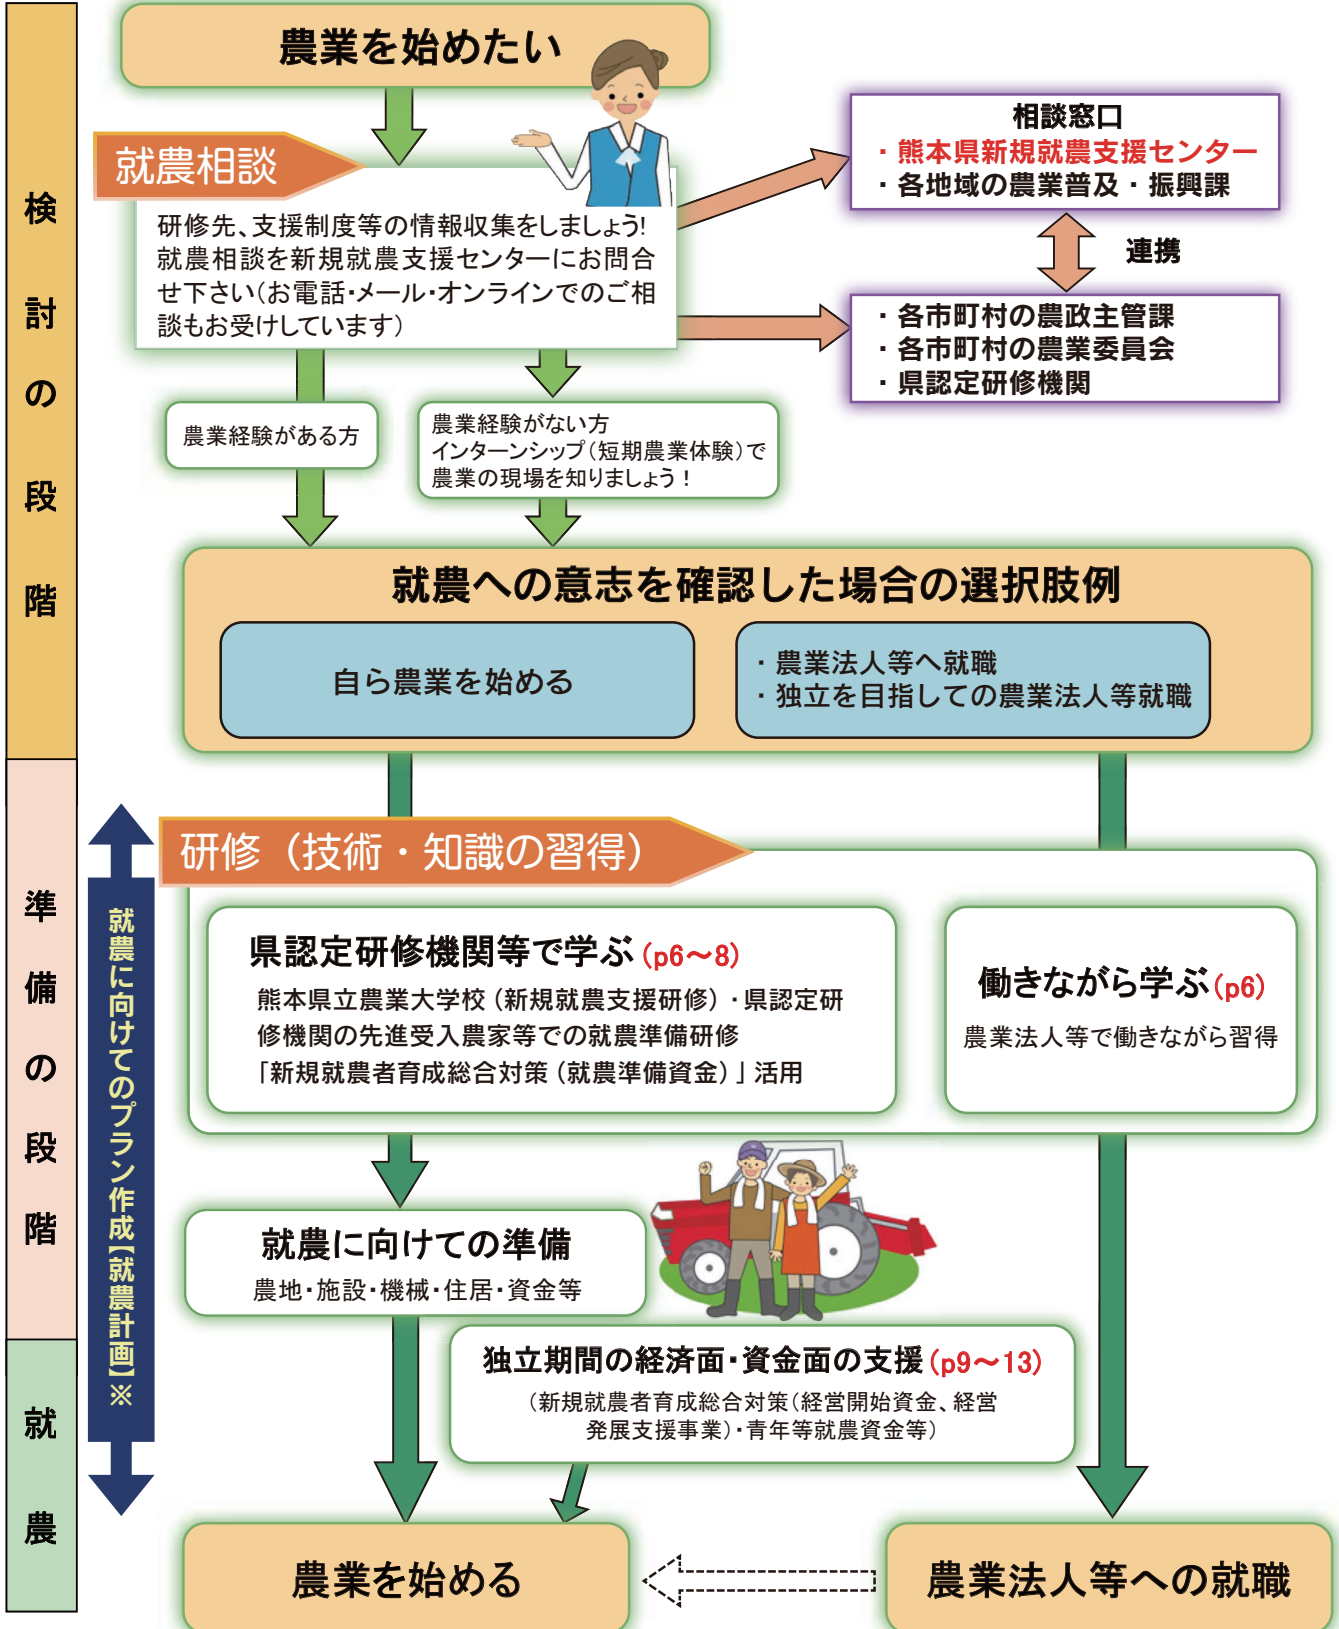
検討の段階

農業を始めたい

就農相談

研修先、支援制度等の情報収集をしましょう!
就農相談を新規就農支援センターにお問合せ下さい(お電話・メール・オンラインでのご相談もお受けしています)

相談窓口
・熊本県新規就農支援センター
・各地域の農業普及・振興課

連携

・各市町村の農政主管課
・各市町村の農業委員会
・県認定研修機関

農業経験がある方

農業経験がない方
インターンシップ(短期農業体験)で農業の現場を知りましょう!

就農への意志を確認した場合の選択肢例

自ら農業を始める

・農業法人等へ就職
・独立を目指しての農業法人等就職

準備の段階

就農に向けてのプラン作成【就農計画】※

研修(技術・知識の習得)

県認定研修機関等で学ぶ(p6～8)
熊本県立農業大学校(新規就農支援研修)・県認定研修機関の先進受入農家等での就農準備研修
「新規就農者育成総合対策(就農準備資金)」活用

働きながら学ぶ(p6)
農業法人等で働きながら習得

就農に向けての準備
農地・施設・機械・住居・資金等

独立期間の経済面・資金面の支援(p9～13)
(新規就農者育成総合対策(経営開始資金、経営発展支援事業)・青年等就農資金等)

就農

農業を始める

農業法人等への就職